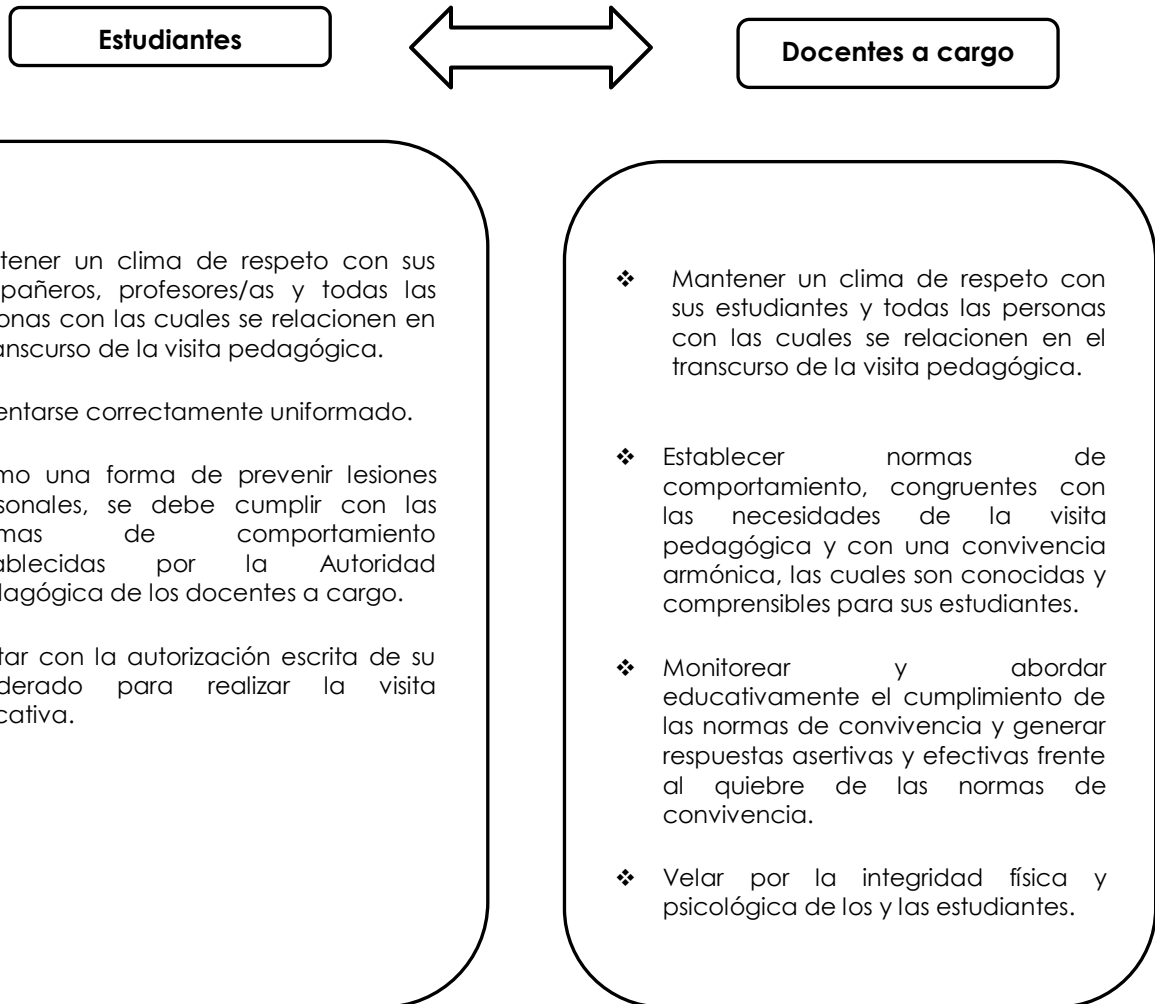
Estudiantes

Docentes a cargo

tener un clima de respeto con sus pañeros, profesores/as y todas las onas con las cuales se relacionen en anscurso de la visita pedagógica.

entarse correctamente uniformado.

mo una forma de prevenir lesiones sonales, se debe cumplir con las mas de comportamiento ablecidas por la Autoridad lagógica de los docentes a cargo.

tar con la autorización escrita de su derado para realizar la visita cativa.

❖ Mantener un clima de respeto con sus estudiantes y todas las personas con las cuales se relacionen en el transcurso de la visita pedagógica.

❖ Establecer normas de comportamiento, congruentes con las necesidades de la visita pedagógica y con una convivencia armónica, las cuales son conocidas y comprensibles para sus estudiantes.

❖ Monitorear y abordar educativamente el cumplimiento de las normas de convivencia y generar respuestas asertivas y efectivas frente al quiebre de las normas de convivencia.

❖ Velar por la integridad física y psicológica de los y las estudiantes.